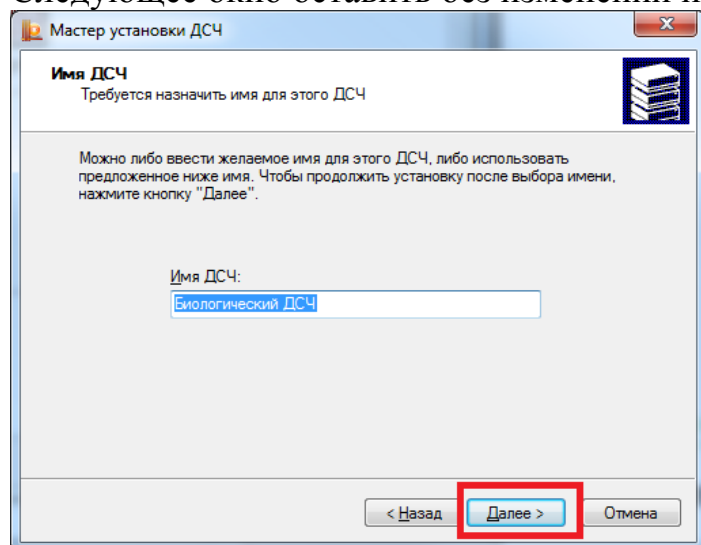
Мастер установки ДСЧ

Имя ДСЧ
Требуется назначить имя для этого ДСЧ

Можно либо ввести желаемое имя для этого ДСЧ, либо использовать предложенное ниже имя. Чтобы продолжить установку после выбора имени, нажмите кнопку "Далее".

Имя ДСЧ:
Биологический ДСЧ

< Назад
Далее >
Отмена